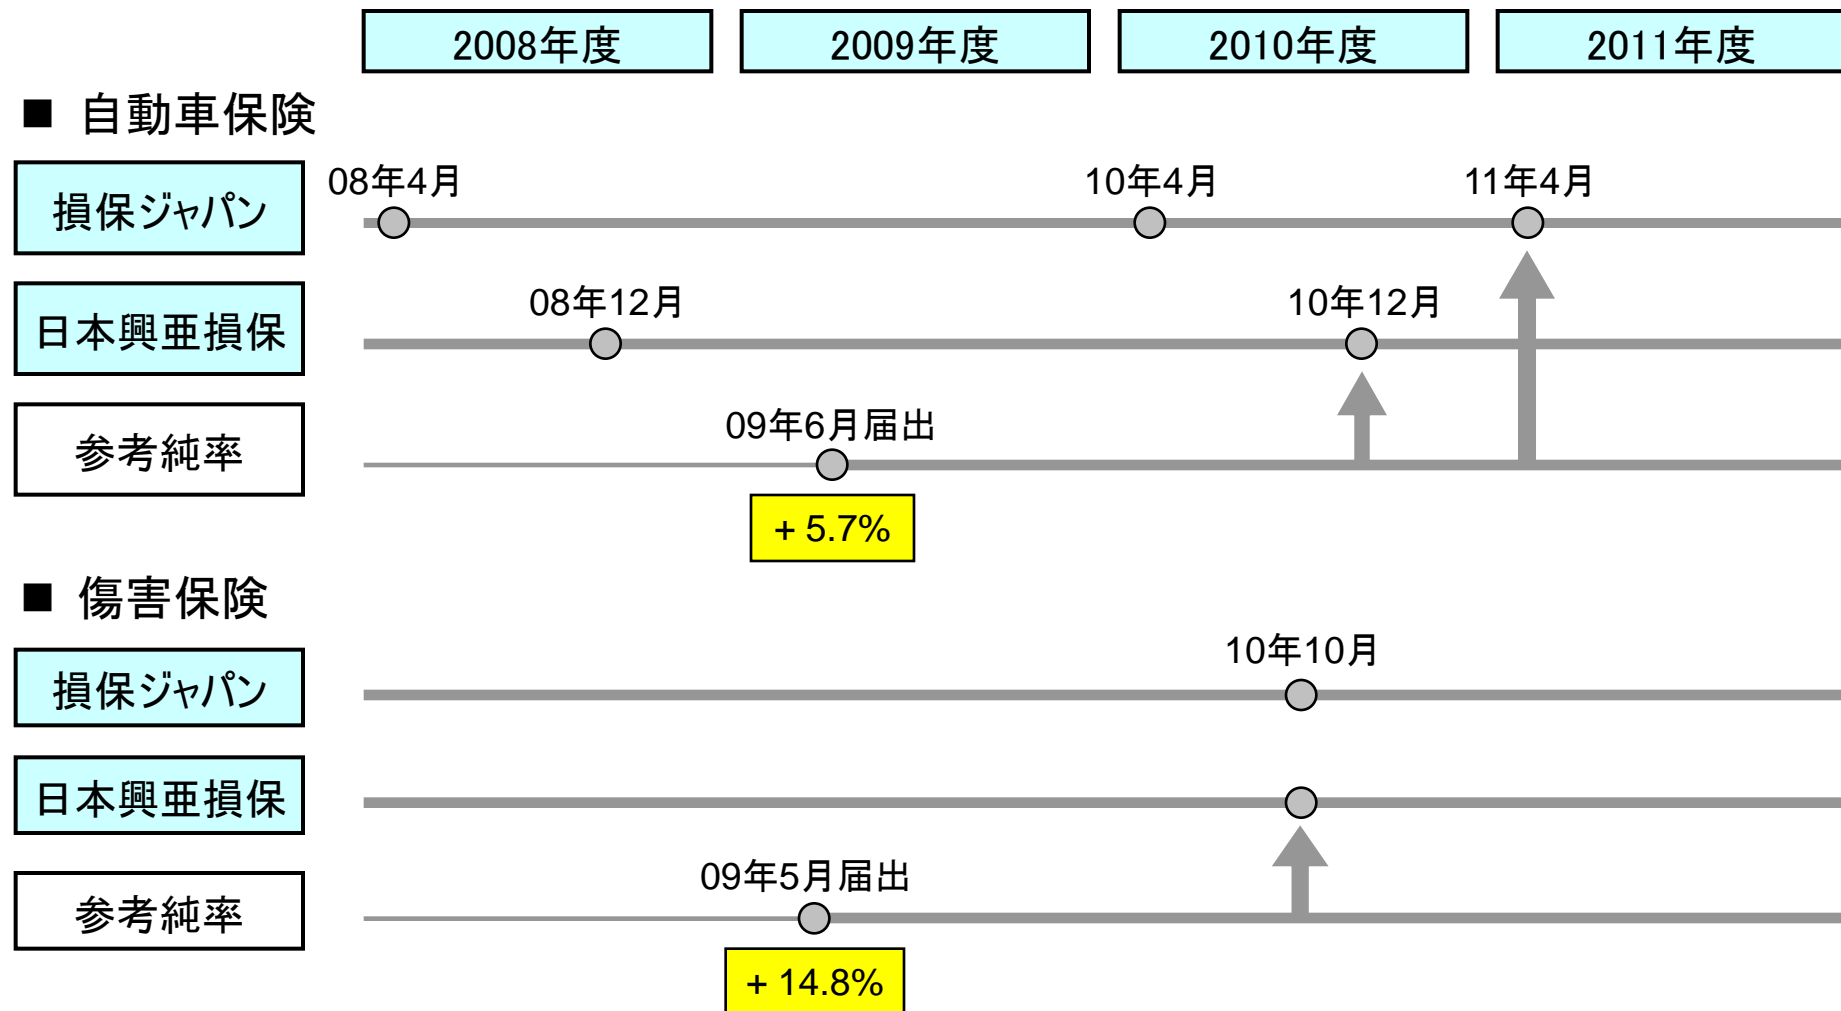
2008年度
2009年度
2010年度
2011年度

■ 自動車保険

損保ジャパン
08年4月
10年4月
11年4月

日本興亜損保
08年12月
10年12月

参考純率
09年6月届出
＋5.7%

■ 傷害保険

損保ジャパン
10年10月

日本興亜損保

参考純率
09年5月届出
＋14.8%